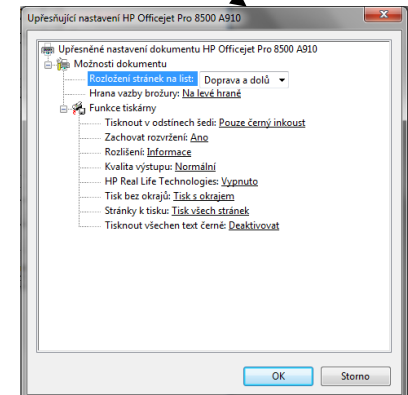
Upřesňující nastavení HP Officejet Pro 8500 A910

Upřesněné nastavení dokumentu HP Officejet Pro 8500 A910
Možnosti dokumentu
Rozložení stránek na list: Doprava a dolů
Hrana vazby brožury: Na levé hraně
Funkce tiskárny
Tisknout v odstínech šedi: Pouze černý inkoust
Zachovat rozvržení: Ano
Rozlišení: Informace
Kvalita výstupu: Normální
HP Real Life Technologies: Vypnuto
Tisk bez okrajů: Tisk s okrajem
Stránky k tisku: Tisk všech stránek
Tisknout všechen text černě: Deaktivovat

OK
Storno